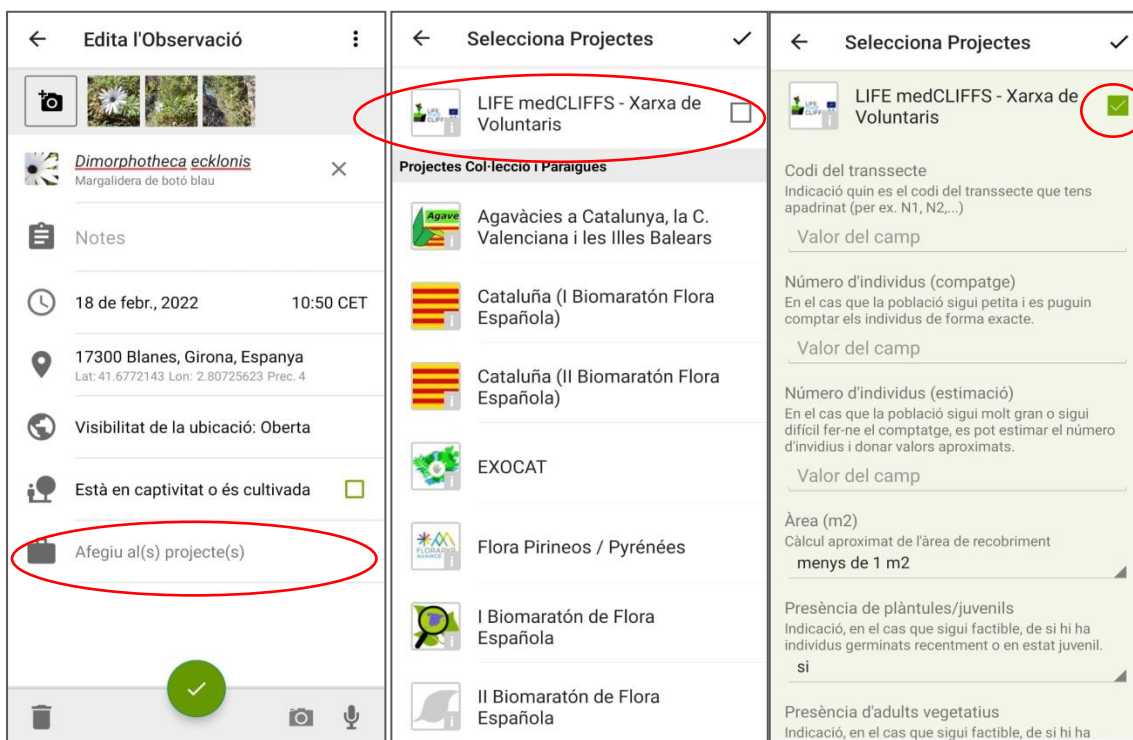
Edita l'Observació

Dimorphotheca ecklonis
Margalidera de botó blau

Notes

18 de febr., 2022 10:50 CET

17300 Blanes, Girona, Espanya
Lat: 41.6772143 Lon: 2.80725623 Prec. 4

Visibilitat de la ubicació: Oberta

Està en captivitat o és cultivada

Afegiu al(s) projecte(s)

Selecciona Projectes

LIFE medCLIFFS - Xarxa de Voluntaris

Projectes Col·lecció i Paraigües

Agavàcies a Catalunya, la C. Valenciana i les Illes Balears

Cataluña (I Biomaratón Flora Española)

Cataluña (II Biomaratón Flora Española)

EXOCAT

Flora Pirineos / Pyrénées

I Biomaratón de Flora Española

II Biomaratón de Flora Española

Selecciona Projectes

LIFE medCLIFFS - Xarxa de Voluntaris

Codi del transsecte
Indicació quin es el codi del transsecte que tens apadrinat (per ex. N1, N2,...)
Valor del camp

Número d'individus (compatge)
En el cas que la població sigui petita i es puguin comptar els individus de forma exacte.
Valor del camp

Número d'individus (estimació)
En el cas que la població sigui molt gran o sigui difícil fer-ne el comptatge, es pot estimar el número d'invidius i donar valors aproximats.
Valor del camp

Àrea (m2)
Càlcul aproximat de l'àrea de recobriment
menys de 1 m2

Presència de plàntules/juvenils
Indicació, en el cas que sigui factible, de si hi ha individus germinats recentment o en estat juvenil.
si

Presència d'adults vegetatius
Indicació, en el cas que sigui factible, de si hi ha